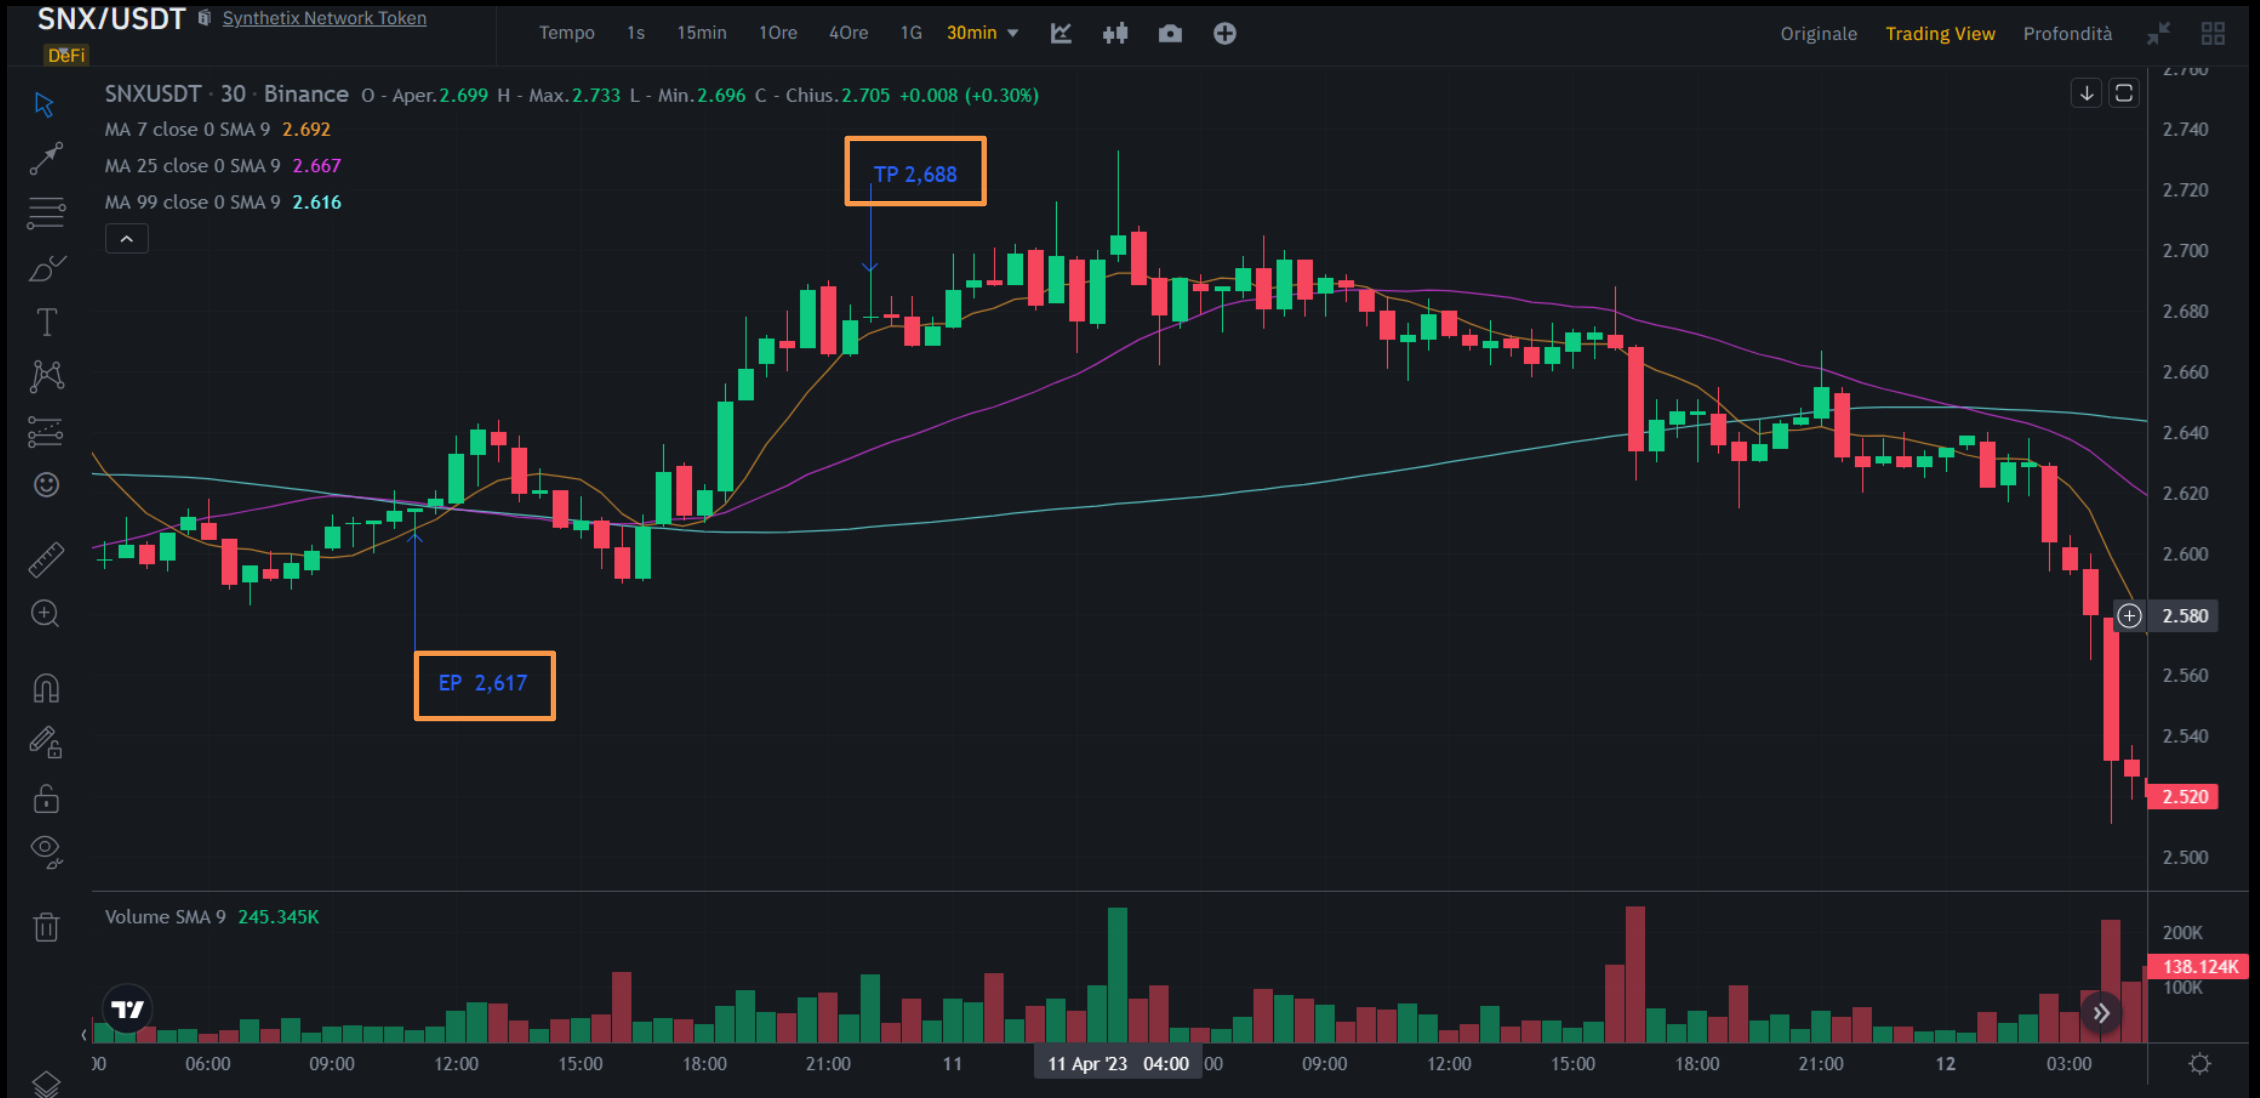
SNX/USDT Synthetix Network Token
DeFi

Tempo 1s 15min 1Ore 4Ore 1G 30min

Originale Trading View Profondità

SNXUSDT · 30 · Binance O - Aper. 2.699 H - Max. 2.733 L - Min. 2.696 C - Chius. 2.705 +0.008 (+0.30%)
MA 7 close 0 SMA 9 2.692
MA 25 close 0 SMA 9 2.667
MA 99 close 0 SMA 9 2.616

TP 2,688

EP 2,617

2.760
2.740
2.720
2.700
2.680
2.660
2.640
2.620
2.600
2.580
2.560
2.540
2.520
2.500

Volume SMA 9 245.345K

200K
138.124K
100K

00 06:00 09:00 12:00 15:00 18:00 21:00 11 11 Apr '23 04:00 00 09:00 12:00 15:00 18:00 21:00 12 03:00